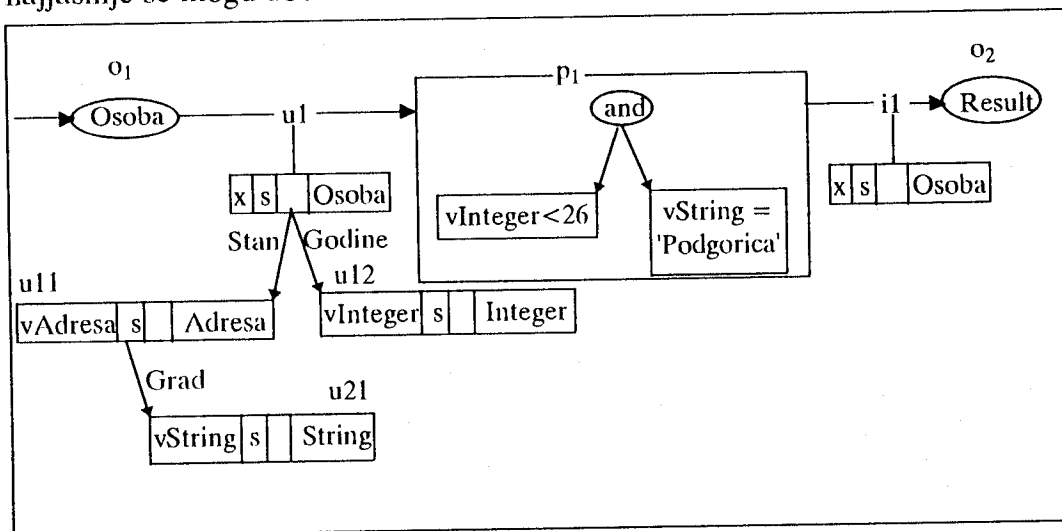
najjasnije se mogu ov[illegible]

$o_1$

Osoba

u1

$p_1$

and

vInteger<26

vString = 'Podgorica'

$o_2$

i1

Result

| x | s | | Osoba |
|---|---|---|---|

| x | s | | Osoba |
|---|---|---|---|

Stan

Godine

u11

| vAdresa | s | | Adresa |
|---|---|---|---|

u12

| vInteger | s | | Integer |
|---|---|---|---|

Grad

u21

| vString | s | | String |
|---|---|---|---|